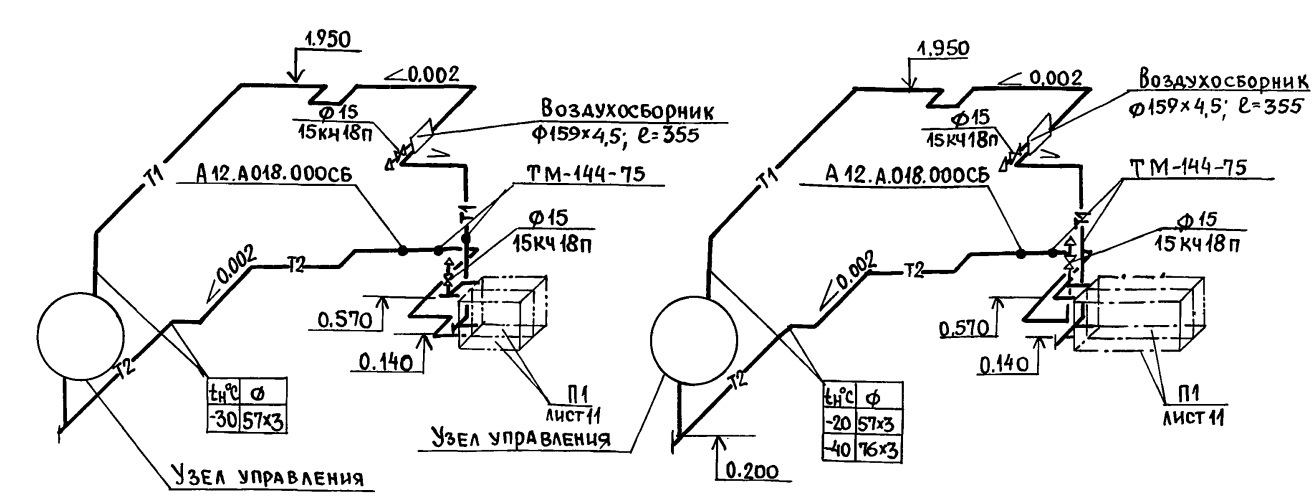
1.950

0.002

Ф15
15кч18п

Воздухосборник
Ф159×4,5; ℓ=355

Т1

А12.А018.000СБ

ТМ-144-75

Т1

Ф15
15кч18п

0.002

Т2

0.570

0.140

Т2

| $t_н$°С | Ф |
|---|---|
| -30 | 57х3 |

П1
лист 11

Узел управления

1.950

0.002

Ф15
15кч18п

Воздухосборник
Ф159×4,5; ℓ=355

Т1

А12.А.018.000СБ

ТМ-144-75

Ф15
15кч18п

0.002

Т2

0.570

0.140

Т2

| $t_н$°С | Ф |
|---|---|
| -20 | 57х3 |
| -40 | 76х3 |

П1
лист 11

Узел управления

0.200